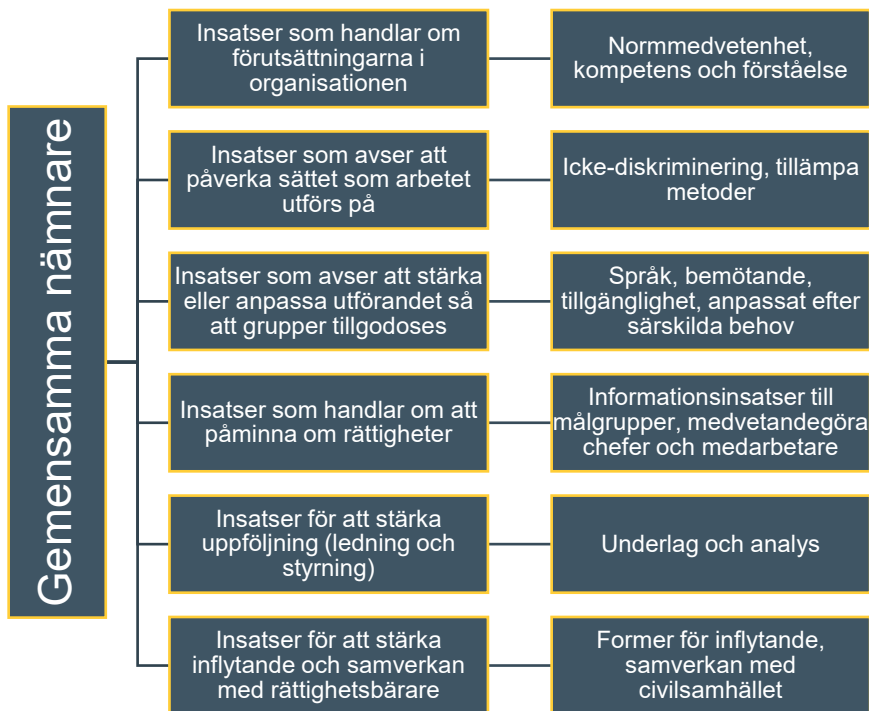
Gemensamma nämnare

Insatser som handlar om förutsättningarna i organisationen

Normmedvetenhet, kompetens och förståelse

Insatser som avser att påverka sättet som arbetet utförs på

Icke-diskriminering, tillämpa metoder

Insatser som avser att stärka eller anpassa utförandet så att grupper tillgodoses

Språk, bemötande, tillgänglighet, anpassat efter särskilda behov

Insatser som handlar om att påminna om rättigheter

Informationsinsatser till målgrupper, medvetandegöra chefer och medarbetare

Insatser för att stärka uppföljning (ledning och styrning)

Underlag och analys

Insatser för att stärka inflytande och samverkan med rättighetsbärare

Former för inflytande, samverkan med civilsamhället